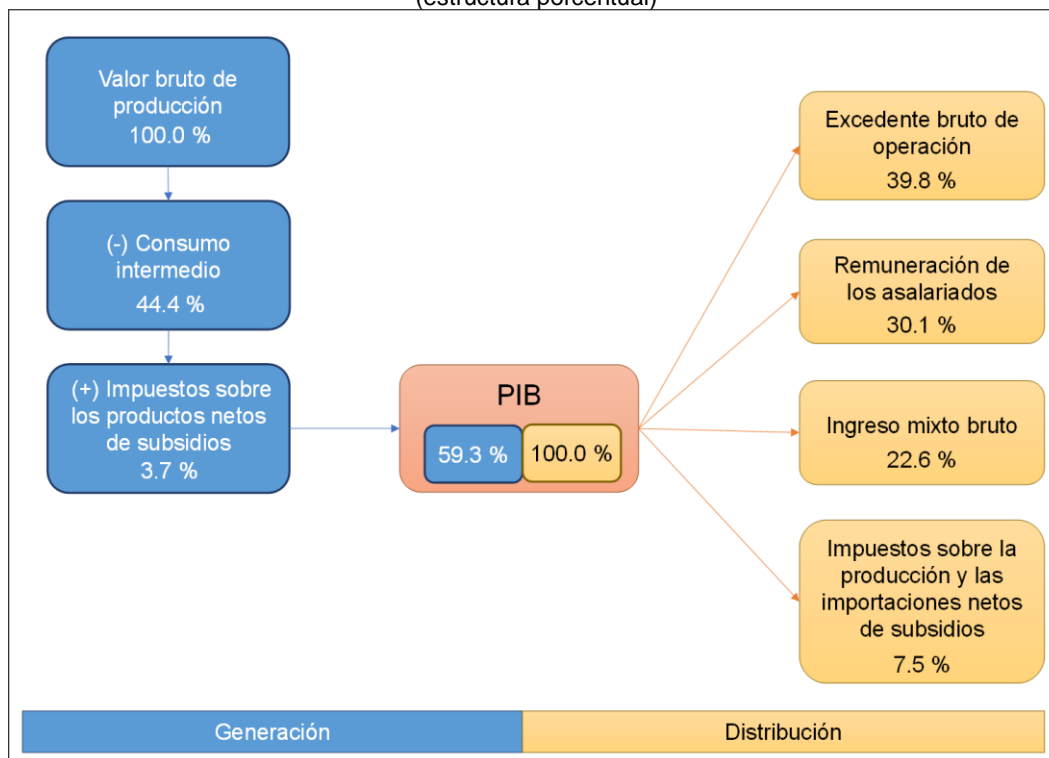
(estructura porcentual)

Valor bruto de producción
100.0 %

(-) Consumo intermedio
44.4 %

(+) Impuestos sobre los productos netos de subsidios
3.7 %

PIB
59.3 %
100.0 %

Excedente bruto de operación
39.8 %

Remuneración de los asalariados
30.1 %

Ingreso mixto bruto
22.6 %

Impuestos sobre la producción y las importaciones netos de subsidios
7.5 %

Generación

Distribución